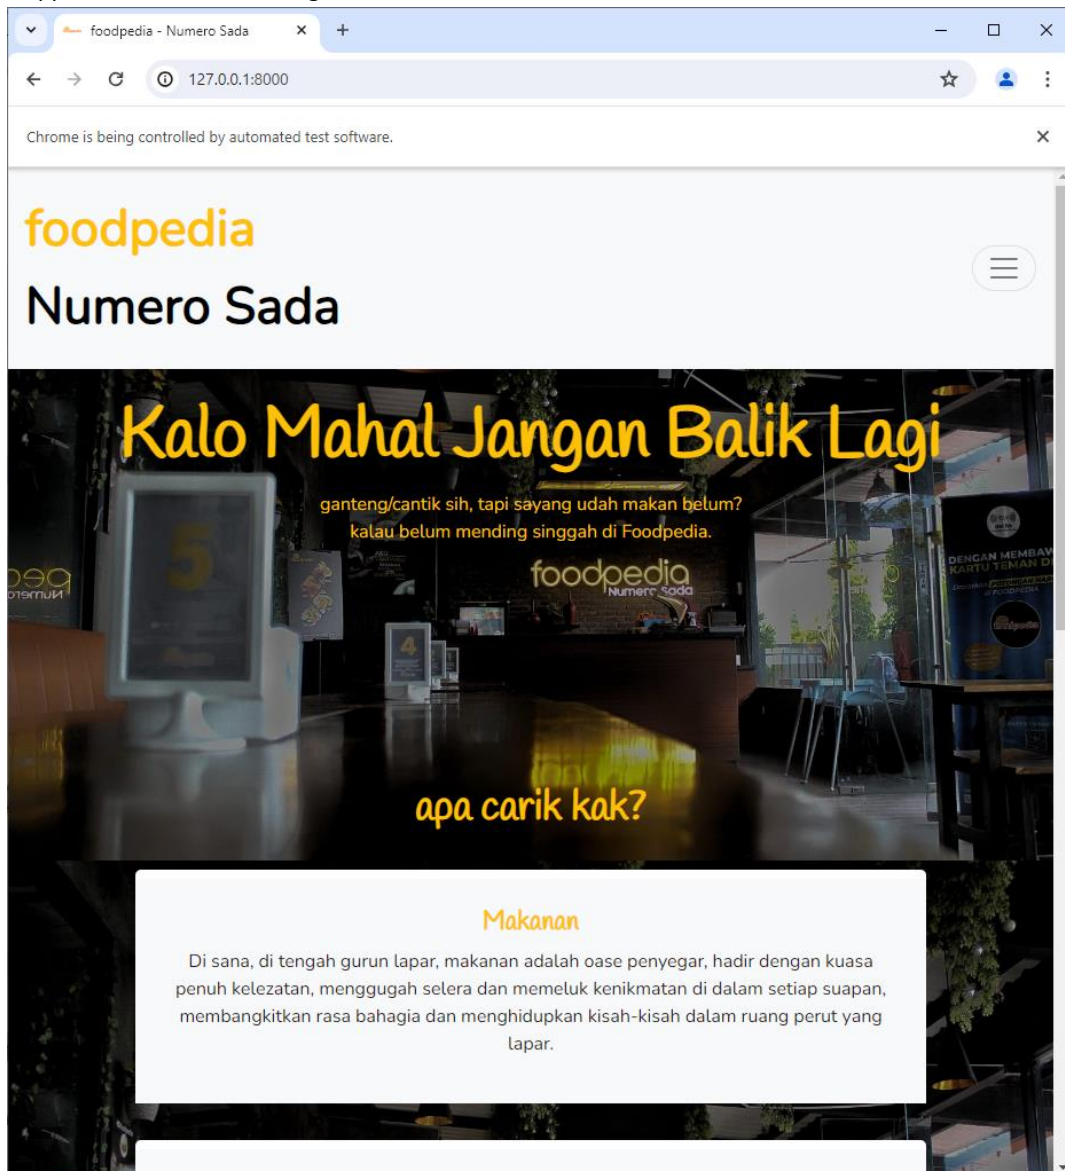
foodpedia - Numero Sada

127.0.0.1:8000

Chrome is being controlled by automated test software.

foodpedia

Numero Sada

Kalo Mahal Jangan Balik Lagi

ganteng/cantik sih, tapi sayang udah makan belum?
kalau belum mending singgah di Foodpedia.

foodpedia
Numero Sada

DENGAN MEMBAW
KARTU TEMAN D

apa carik kak?

Makanan

Di sana, di tengah gurun lapar, makanan adalah oase penyegar, hadir dengan kuasa penuh kelezatan, menggugah selera dan memeluk kenikmatan di dalam setiap suapan, membangkitkan rasa bahagia dan menghidupkan kisah-kisah dalam ruang perut yang lapar.